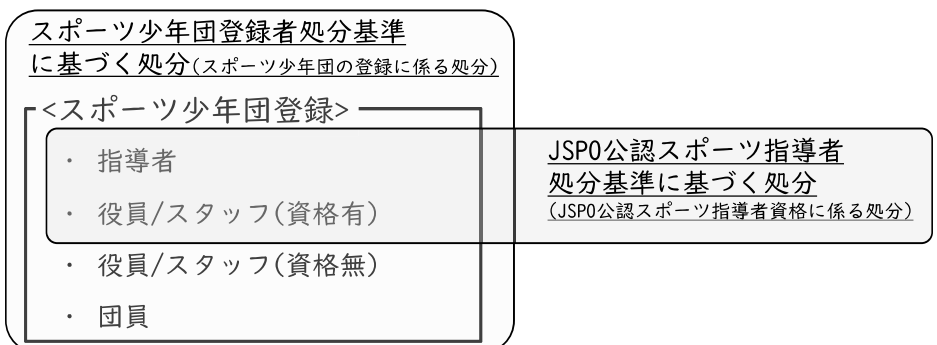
スポーツ少年団登録者処分基準に基づく処分(スポーツ少年団の登録に係る処分)

<スポーツ少年団登録>

・ 指導者

・ 役員/スタッフ(資格有)

・ 役員/スタッフ(資格無)

・ 団員

JSPO公認スポーツ指導者処分基準に基づく処分
(JSPO公認スポーツ指導者資格に係る処分)